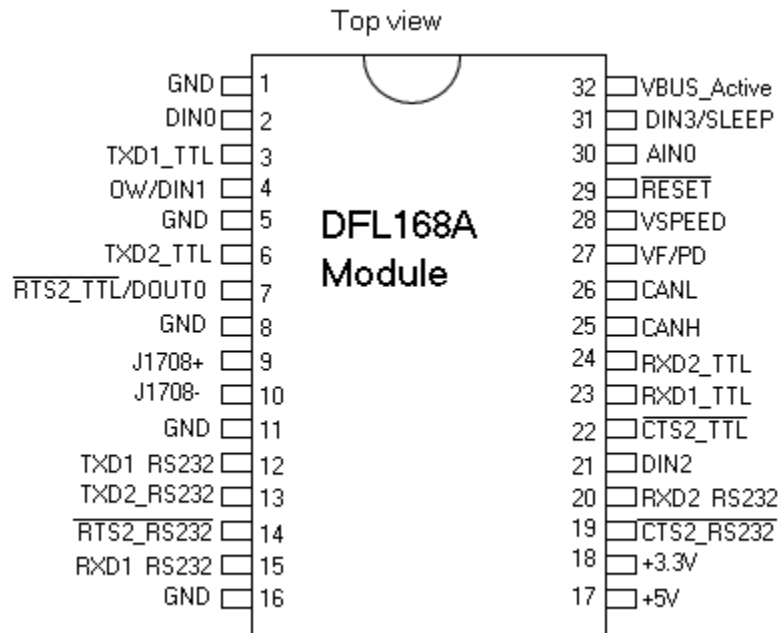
Top view

DFL168A Module

GND 1
DIN0 2
TXD1_TTL 3
OW/DIN1 4
GND 5
TXD2_TTL 6
$\overline{\text{RTS2\_TTL}}$/DOUT0 7
GND 8
J1708+ 9
J1708- 10
GND 11
TXD1 RS232 12
TXD2_RS232 13
$\overline{\text{RTS2\_RS232}}$ 14
RXD1 RS232 15
GND 16

32 VBUS_Active
31 DIN3/SLEEP
30 AIN0
29 $\overline{\text{RESET}}$
28 VSPEED
27 VF/PD
26 CANL
25 CANH
24 RXD2_TTL
23 RXD1_TTL
22 $\overline{\text{CTS2\_TTL}}$
21 DIN2
20 RXD2 RS232
19 $\overline{\text{CTS2\_RS232}}$
18 +3.3V
17 +5V